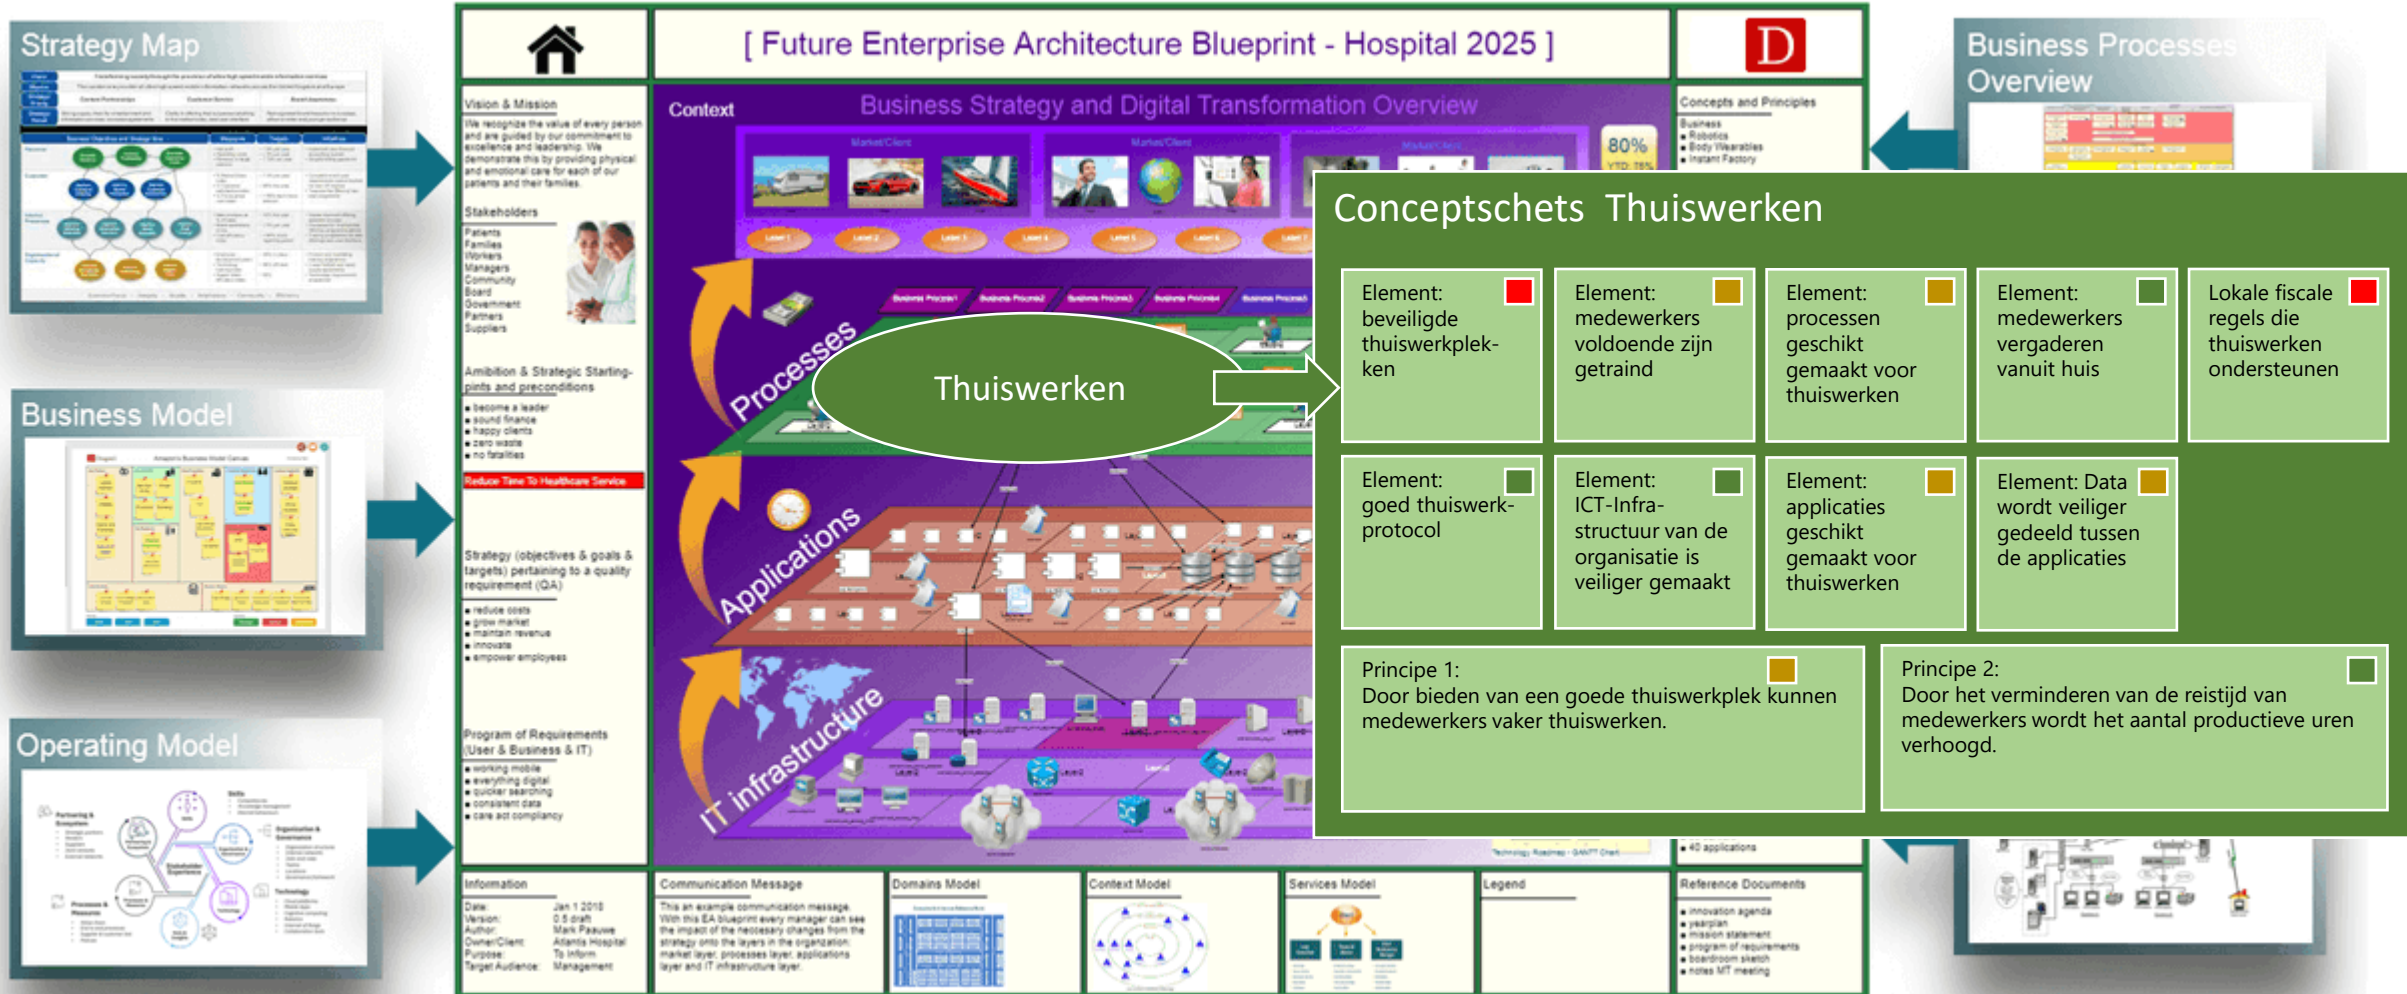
Strategy Map

Business Model

Operating Model

[ Future Enterprise Architecture Blueprint - Hospital 2025 ]

D

Business Processes Overview

Vision & Mission

We recognize the value of every person and are guided by our commitment to excellence and leadership. We demonstrate this by providing physical and emotional care for each of our patients and their families.

Stakeholders

Patients
Families
Workers
Managers
Community
Board
Government
Partners
Suppliers

Ambition & Strategic Starting-points and preconditions

• become a leader
• sound finance
• happy clients
• zero waste
• no fatalities

Reduce Time To Healthcare Service

Strategy (objectives & goals & targets) pertaining to a quality requirement (QA)

• reduce costs
• grow market
• maintain revenue
• innovate
• empower employees

Program of Requirements (User & Business & IT)

• working mobile
• everything digital
• quicker searching
• consistent data
• care act complancy

Context

Business Strategy and Digital Transformation Overview

80%

Processes

Applications

IT infrastructure

Thuiswerken

Concepts and Principles

Business
• Robotics
• Body Wearables
• Instant Factory

• 40 applications

Conceptschets Thuiswerken

Element: beveiligde thuiswerkplekken

Element: medewerkers voldoende zijn getraind

Element: processen geschikt gemaakt voor thuiswerken

Element: medewerkers vergaderen vanuit huis

Lokale fiscale regels die thuiswerken ondersteunen

Element: goed thuiswerkprotocol

Element: ICT-Infrastructuur van de organisatie is veiliger gemaakt

Element: applicaties geschikt gemaakt voor thuiswerken

Element: Data wordt veiliger gedeeld tussen de applicaties

Principe 1:
Door bieden van een goede thuiswerkplek kunnen medewerkers vaker thuiswerken.

Principe 2:
Door het verminderen van de reistijd van medewerkers wordt het aantal productieve uren verhoogd.

Information

Date: Jan 1 2018
Version: 0.5 draft
Author: Mark Paauwe
Owner/Client: Atlantis Hospital
Purpose: To inform
Target Audience: Management

Communication Message

This an example communication message. With this EA blueprint every manager can see the impact of the necessary changes from the strategy onto the layers in the organization: market layer, processes layer, applications layer and IT infrastructure layer.

Domains Model

Context Model

Services Model

Legend

Reference Documents

• innovation agenda
• yearplan
• mission statement
• program of requirements
• boardroom sketch
• notes MT meeting